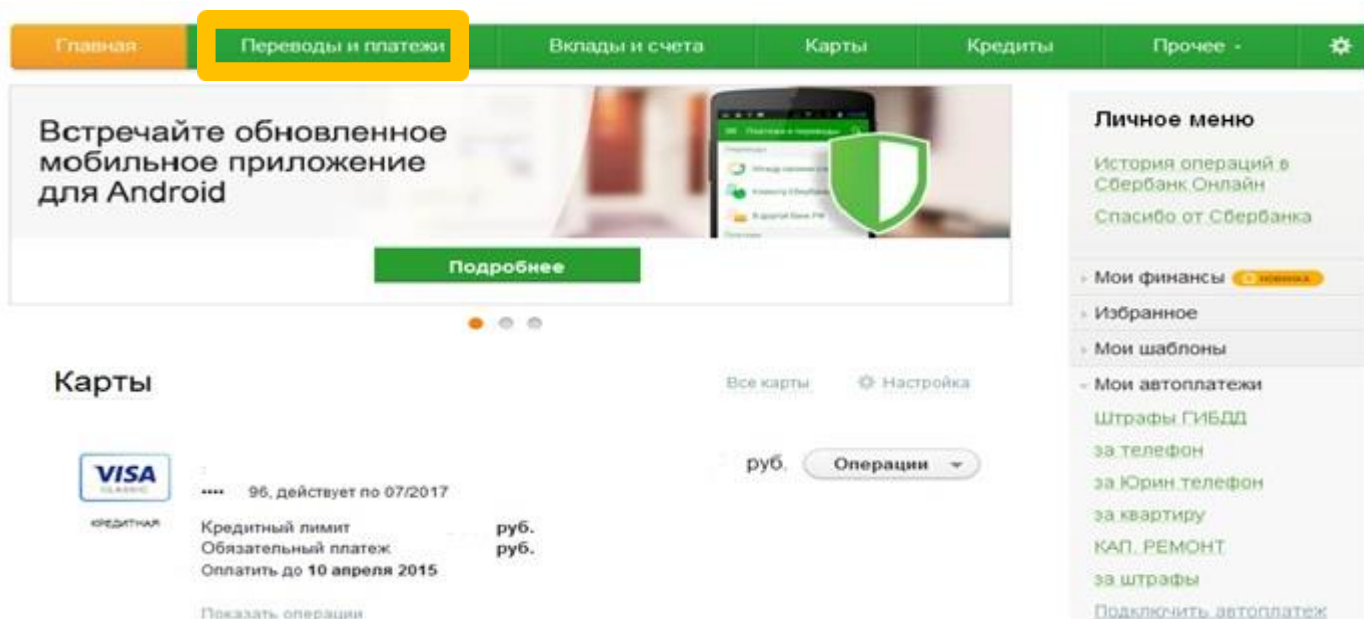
Главная | Переводы и платежи | Вклады и счета | Карты | Кредиты | Прочее

Встречайте обновленное мобильное приложение для Android

Подробнее

Личное меню

История операций в Сбербанк Онлайн

Спасибо от Сбербанка

Мои финансы новинка

Избранное

Мои шаблоны

Мои автоплатежи

Штрафы ГИБДД

за телефон

за Юрин телефон

за квартиру

КАП. РЕМОНТ

за штрафы

Подключить автоплатеж

Карты

Все карты

Настройка

VISA CLASSIC

КРЕДИТНАЯ

•••• 96, действует по 07/2017

руб.

Операции

Кредитный лимит руб.

Обязательный платеж руб.

Оплатить до 10 апреля 2015

Показать операции